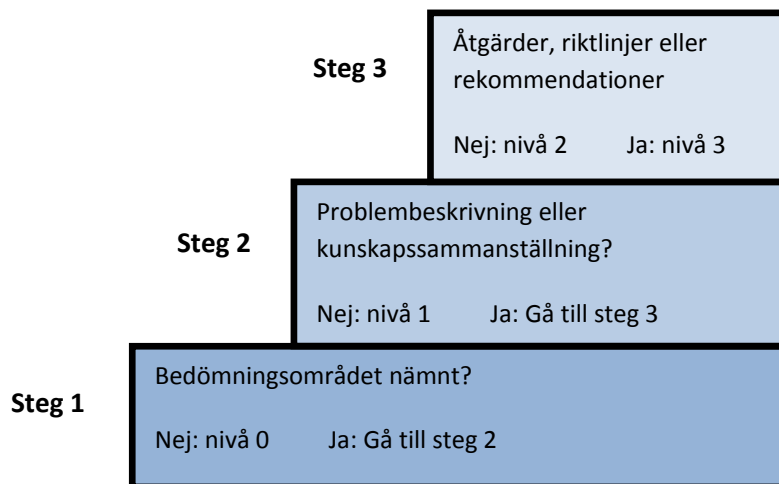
Steg 3

Åtgärder, riktlinjer eller rekommendationer

Nej: nivå 2 Ja: nivå 3

Steg 2

Problembeskrivning eller kunskapssammanställning?

Nej: nivå 1 Ja: Gå till steg 3

Steg 1

Bedömningsområdet nämnt?

Nej: nivå 0 Ja: Gå till steg 2